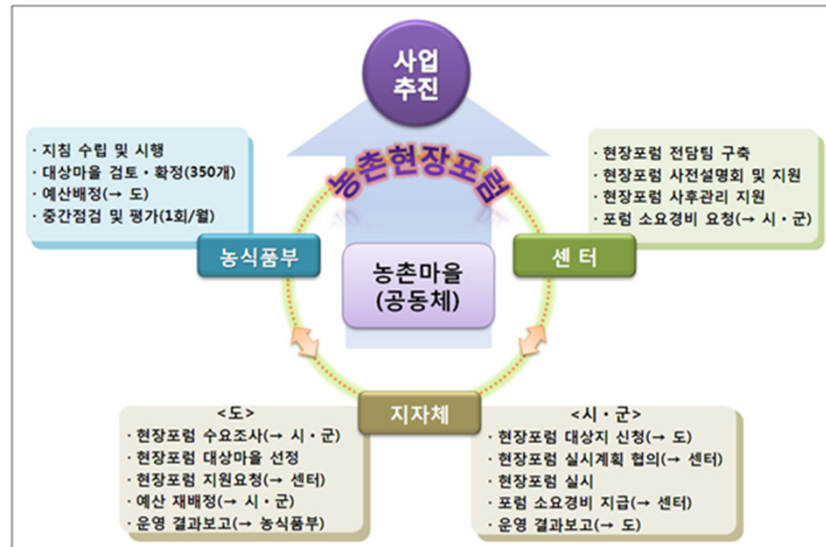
사업
추진

농촌현장포럼

· 지침 수립 및 시행
· 대상마을 검토 · 확정(350개)
· 예산배정(→ 도)
· 중간점검 및 평가(1회/월)

농식품부

· 현장포럼 전담팀 구축
· 현장포럼 사전설명회 및 지원
· 현장포럼 사후관리 지원
· 포럼 소요경비 요청(→ 시 · 군)

센 터

농촌마을
(공동체)

지자체

<도>
· 현장포럼 수요조사(→ 시 · 군)
· 현장포럼 대상마을 선정
· 현장포럼 지원요청(→ 센터)
· 예산 재배정(→ 시 · 군)
· 운영 결과보고(→ 농식품부)

<시 · 군>
· 현장포럼 대상지 신청(→ 도)
· 현장포럼 실시계획 협의(→ 센터)
· 현장포럼 실시
· 포럼 소요경비 지급(→ 센터)
· 운영 결과보고(→ 도)